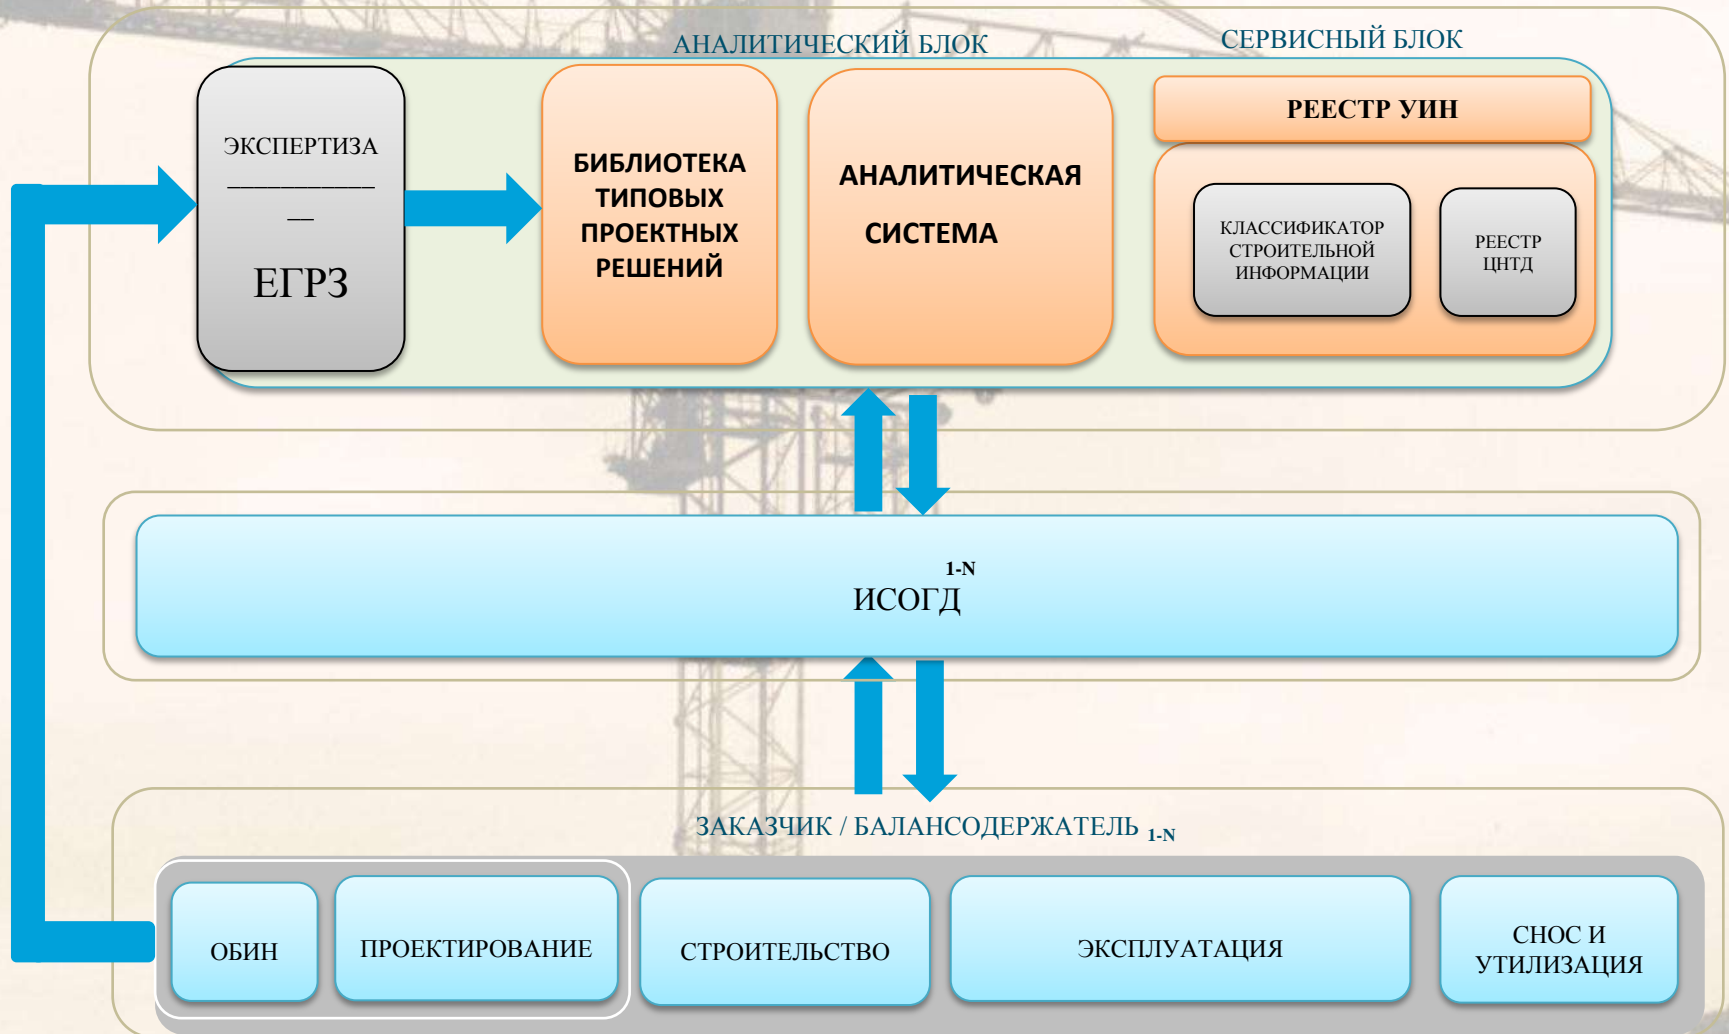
АНАЛИТИЧЕСКИЙ БЛОК

СЕРВИСНЫЙ БЛОК

ЭКСПЕРТИЗА

ЕГРЗ

БИБЛИОТЕКА ТИПОВЫХ ПРОЕКТНЫХ РЕШЕНИЙ

АНАЛИТИЧЕСКАЯ СИСТЕМА

РЕЕСТР УИН

КЛАССИФИКАТОР СТРОИТЕЛЬНОЙ ИНФОРМАЦИИ

РЕЕСТР ЦНТД

ИСОГД $^{1-N}$

ЗАКАЗЧИК / БАЛАНСОДЕРЖАТЕЛЬ $_{1-N}$

ОБИН

ПРОЕКТИРОВАНИЕ

СТРОИТЕЛЬСТВО

ЭКСПЛУАТАЦИЯ

СНОС И УТИЛИЗАЦИЯ